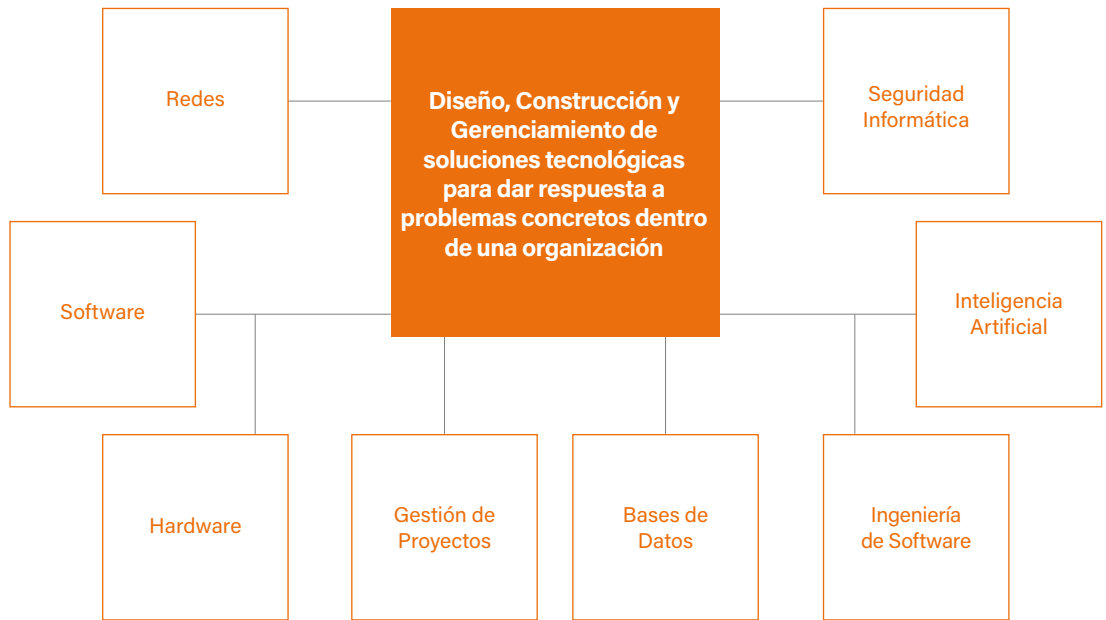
Redes

Diseño, Construcción y Gerenciamiento de soluciones tecnológicas para dar respuesta a problemas concretos dentro de una organización

Seguridad Informática

Software

Inteligencia Artificial

Hardware

Gestión de Proyectos

Bases de Datos

Ingeniería de Software